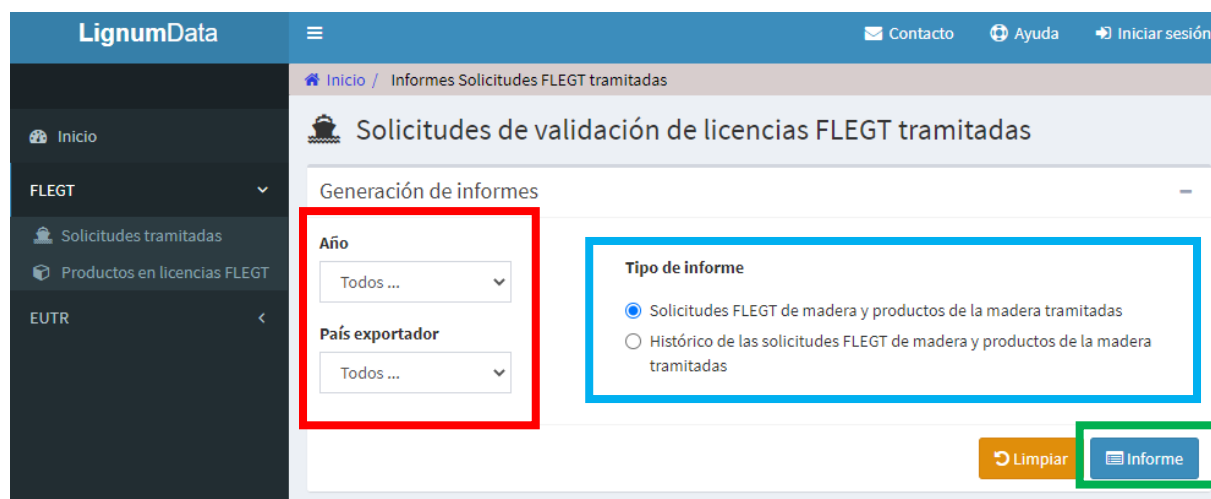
LignumData

Contacto Ayuda Iniciar sesión

Inicio / Informes Solicitudes FLEGT tramitadas

Inicio

FLEGT

Solicitudes tramitadas

Productos en licencias FLEGT

EUTR

Solicitudes de validación de licencias FLEGT tramitadas

Generación de informes

Año

Todos ...

País exportador

Todos ...

Tipo de informe

Solicitudes FLEGT de madera y productos de la madera tramitadas

Histórico de las solicitudes FLEGT de madera y productos de la madera tramitadas

Limpiar

Informe